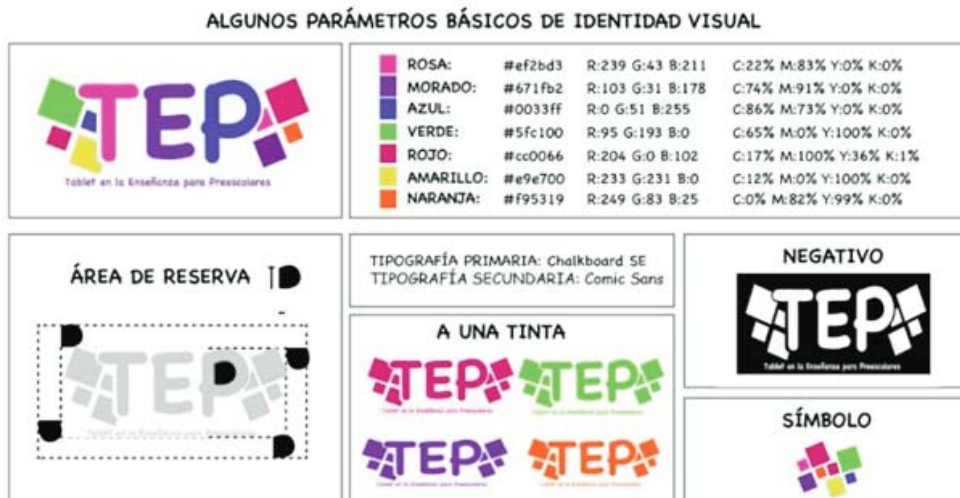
ALGUNOS PARÁMETROS BÁSICOS DE IDENTIDAD VISUAL

TEP
Tablet en la Enseñanza para Preescolares

| | | | |
|---|---|---|---|
| ROSA: | #ef2bd3 | R:239 G:43 B:211 | C:22% M:83% Y:0% K:0% |
| MORADO: | #671fb2 | R:103 G:31 B:178 | C:74% M:91% Y:0% K:0% |
| AZUL: | #0033ff | R:0 G:51 B:255 | C:86% M:73% Y:0% K:0% |
| VERDE: | #5fc100 | R:95 G:193 B:0 | C:65% M:0% Y:100% K:0% |
| ROJO: | #cc0066 | R:204 G:0 B:102 | C:17% M:100% Y:36% K:1% |
| AMARILLO: | #e9e700 | R:233 G:231 B:0 | C:12% M:0% Y:100% K:0% |
| NARANJA: | #f95319 | R:249 G:83 B:25 | C:0% M:82% Y:99% K:0% |

ÁREA DE RESERVA

TEP
Tablet en la Enseñanza para Preescolares

TIPOGRAFÍA PRIMARIA: Chalkboard SE
TIPOGRAFÍA SECUNDARIA: Comic Sans

A UNA TINTA

TEP
Tablet en la Enseñanza para Preescolares
TEP
Tablet en la Enseñanza para Preescolares
TEP
TEP

NEGATIVO

TEP
Tablet en la Enseñanza para Preescolares

SÍMBOLO